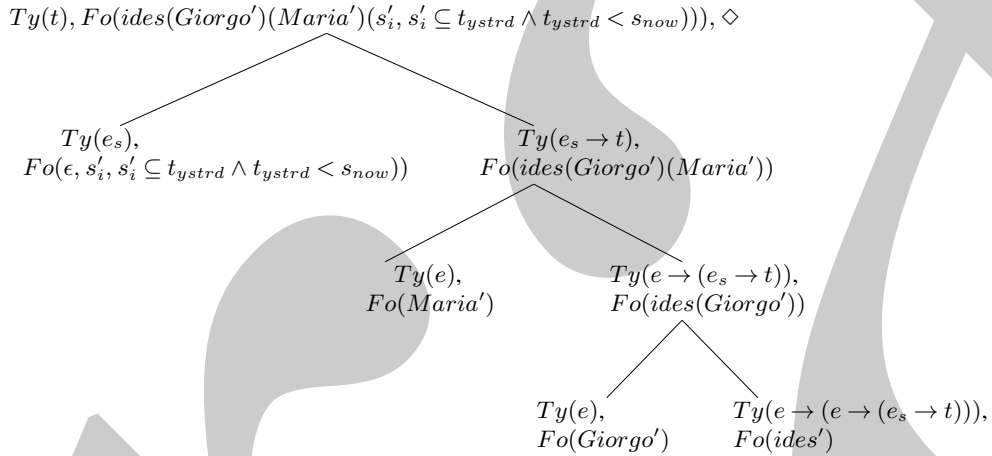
$Ty(t), Fo(ides(Giorgo')(Maria')(s_i', s_i' \subseteq t_{ystrd} \wedge t_{ystrd} < s_{now}))), \diamond$

$Ty(e_s),$
$Fo(\epsilon, s_i', s_i' \subseteq t_{ystrd} \wedge t_{ystrd} < s_{now}))$

$Ty(e_s \rightarrow t),$
$Fo(ides(Giorgo')(Maria'))$

$Ty(e),$
$Fo(Maria')$

$Ty(e \rightarrow (e_s \rightarrow t)),$
$Fo(ides(Giorgo'))$

$Ty(e),$
$Fo(Giorgo')$

$Ty(e \rightarrow (e \rightarrow (e_s \rightarrow t))),$
$Fo(ides')$